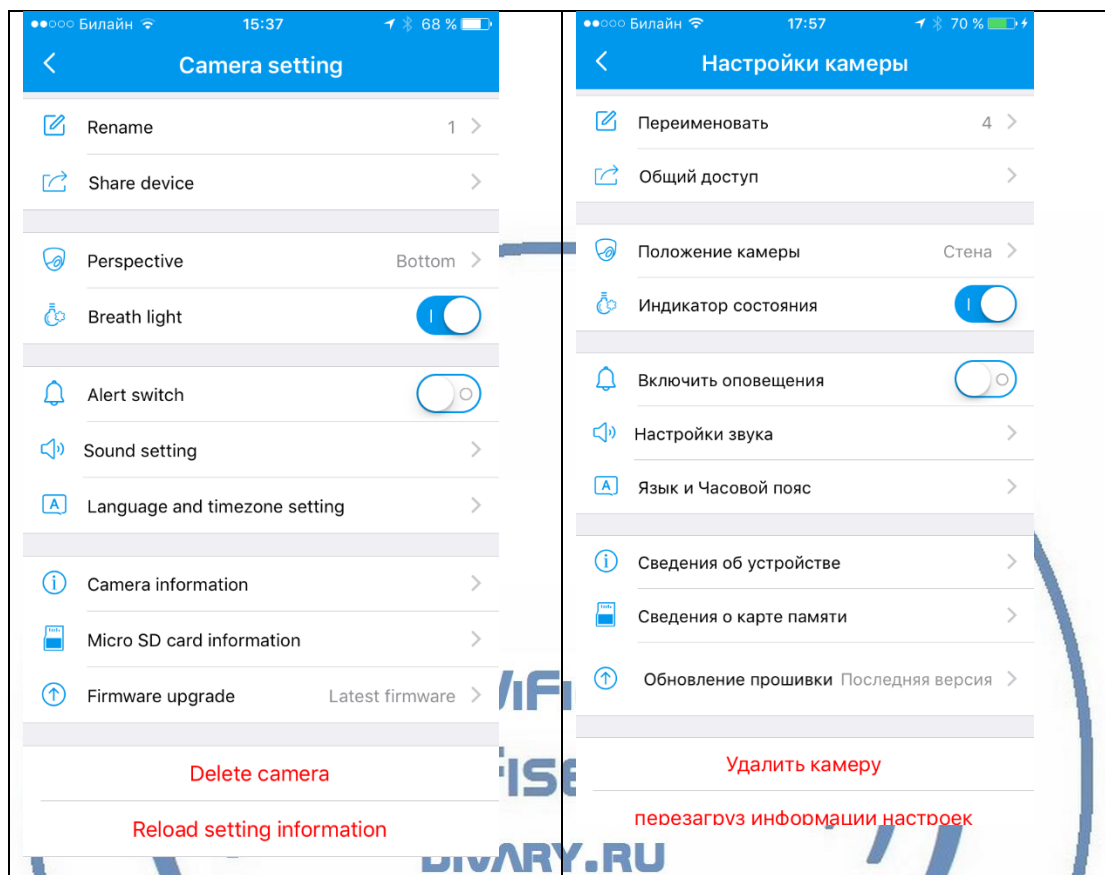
●●○○○ Билайн 15:37 68 %

Camera setting

Rename 1

Share device

Perspective Bottom

Breath light

Alert switch

Sound setting

Language and timezone setting

Camera information

Micro SD card information

Firmware upgrade Latest firmware

Delete camera

Reload setting information

●●○○○ Билайн 17:57 70 %

Настройки камеры

Переименовать 4

Общий доступ

Положение камеры Стена

Индикатор состояния

Включить оповещения

Настройки звука

Язык и Часовой пояс

Сведения об устройстве

Сведения о карте памяти

Обновление прошивки Последняя версия

Удалить камеру

перезагруз информации настроек

BINARY.RU